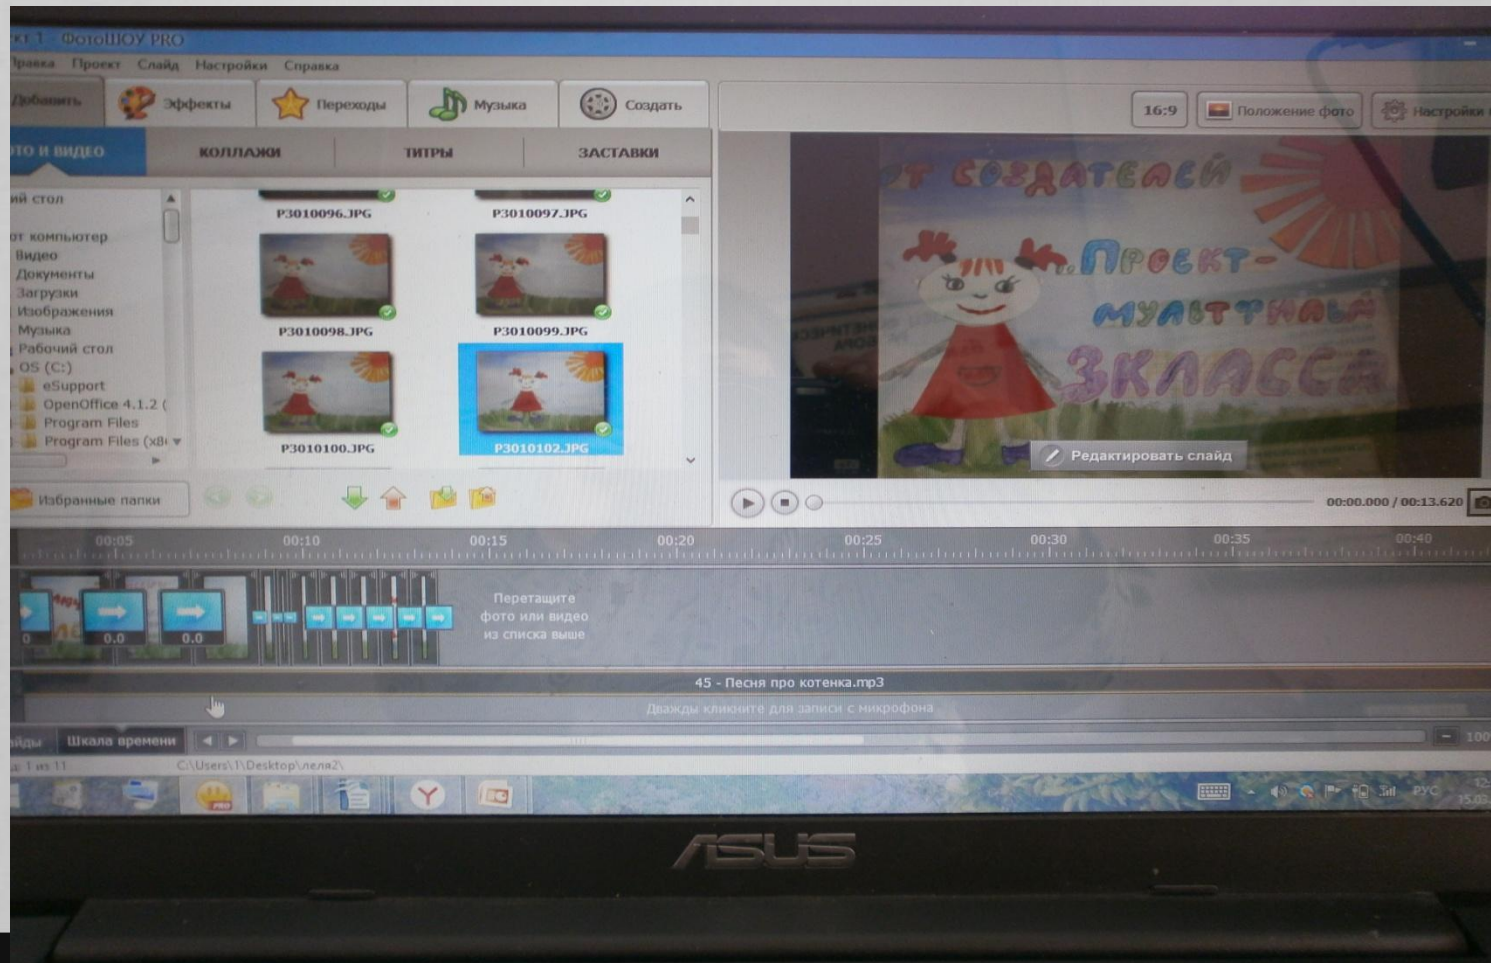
кт 1 - ФотоШОУ PRO

Правка Проект Слайд Настройки Справка

Добавить Эффекты Переходы Музыка Создать

16:9 Положение фото Настройки

ТО И ВИДЕО КОЛЛАЖИ ТИТРЫ ЗАСТАВКИ

ий стол
от компьютер
Видео
Документы
Загрузки
Изображения
Музыка
Рабочий стол
OS (C:)
eSupport
OpenOffice 4.1.2 (
Program Files
Program Files (x8

P3010096.JPG P3010097.JPG
P3010098.JPG P3010099.JPG
P3010100.JPG P3010102.JPG

Избранные папки

т создателей
Проект-
мультфильм
3класса

Редактировать слайд

00:00.000 / 00:13.620

00:05 00:10 00:15 00:20 00:25 00:30 00:35 00:40

0 0.0 0.0

Перетащите фото или видео из списка выше

45 - Песня про котенка.mp3

Дважды кликните для записи с микрофона

айды Шкала времени

1 из 11 C:\Users\1\Desktop\леля2\

РУС

ASUS